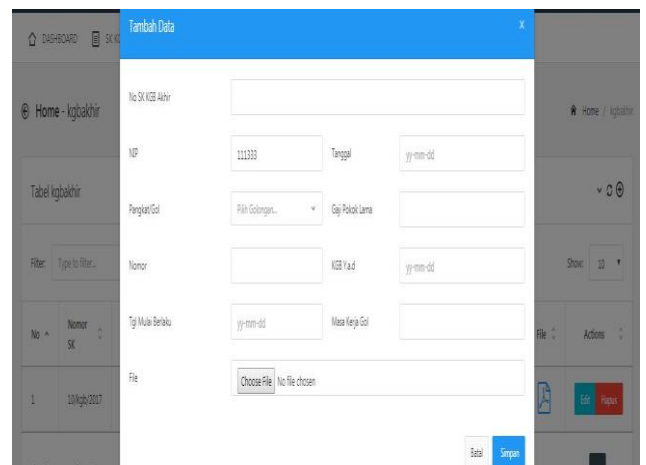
DASHBOARD SK

Home - kgbakhir

Home / kgbakhir

Tabel kgbakhir

Filter: Type to filter...

Show: 10

| No | Nomor SK | File | Actions |
|---|---|---|---|
| 1 | 10/kgb/2017 | | Edit Hapus |

Tambah Data

x

No SK KGB Akhir

NIP 111333

Tanggal yy-mm-dd

Pangkat/Gol Pilih Golongan...

Gaji Pokok Lama

Nomor

KGB Y.a.d yy-mm-dd

Tgl Mulai Berlaku yy-mm-dd

Masa Kerja Gol

File Choose File No file chosen

Batal Simpan